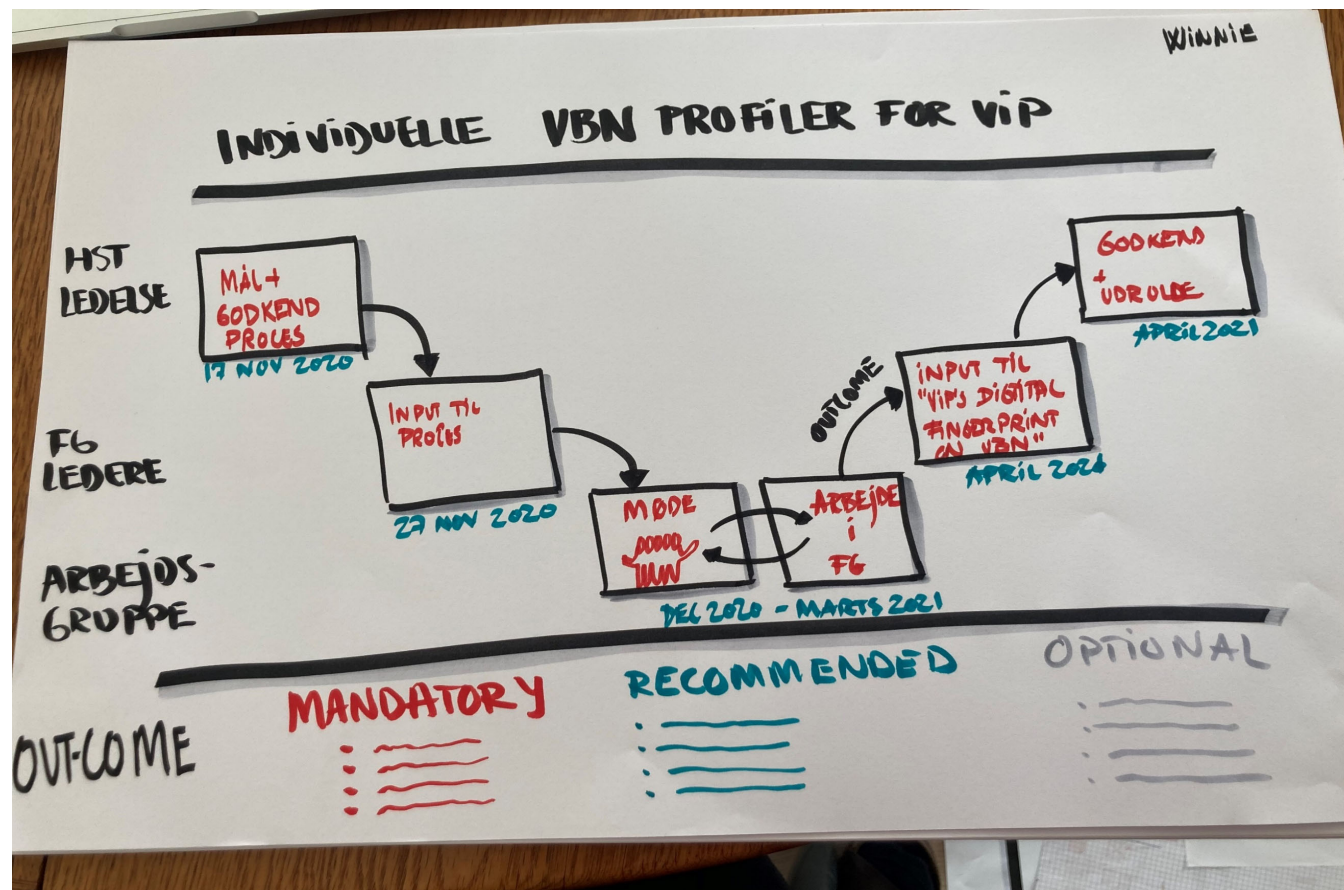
WINNIE

INDIVIDUELLE VBN PROFILER FOR VIP

HST LEDELSE

MÅL + GODKEND PROCES

17 NOV 2020

INPUT TIL PROCES

27 NOV 2020

FG LEDERE

MØDE

ARBEJDE i FG

DEC 2020 - MARTS 2021

OUTCOME

INPUT TIL "VIP's DIGITAL FINGERPRINT ON VBN"

APRIL 2021

GODKEND + UDROLDE

APRIL 2021

ARBEJDS-GRUPPE

OUT-COME

MANDATORY

RECOMMENDED

OPTIONAL